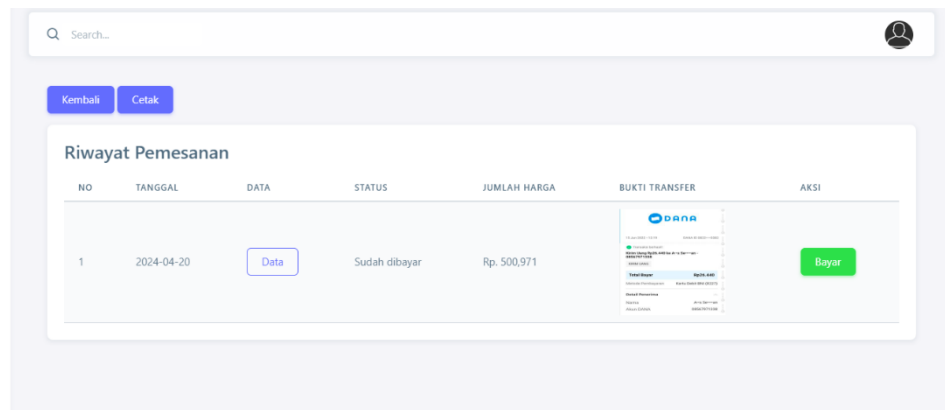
Search...

Kembali Cetak

Riwayat Pemesanan

| NO | TANGGAL | DATA | STATUS | JUMLAH HARGA | BUKTI TRANSFER | AKSI |
|---|---|---|---|---|---|---|
| 1 | 2024-04-20 | Data | Sudah dibayar | Rp. 500,971 | DANA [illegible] Total Bayar Rp25.440 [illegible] | Bayar |